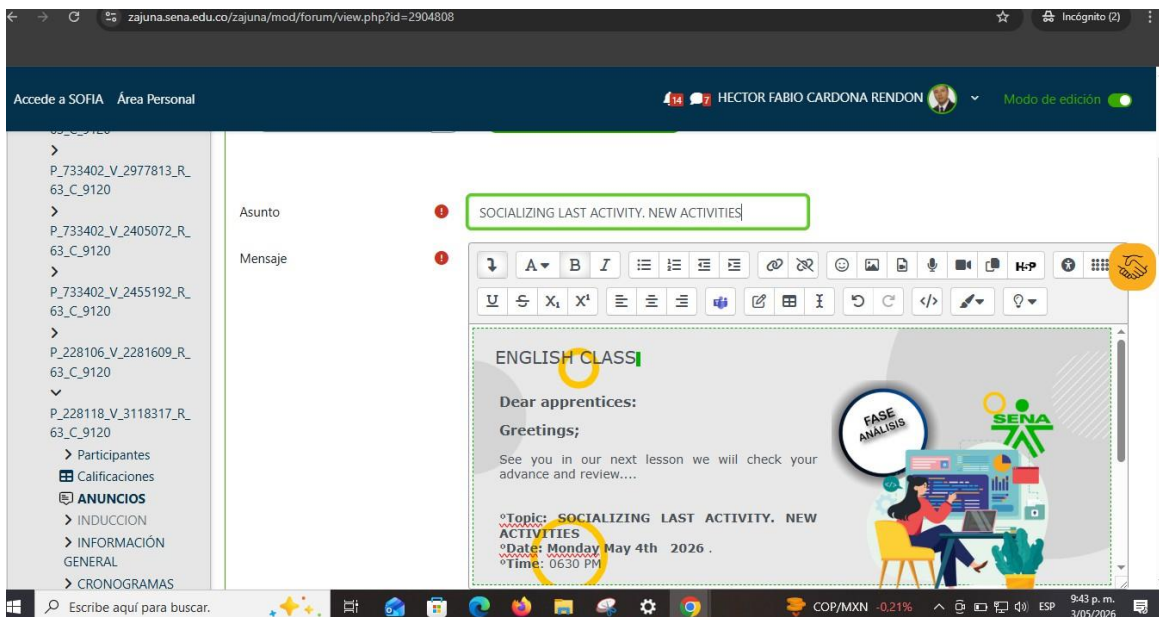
zajuna.sena.edu.co/zajuna/mod/forum/view.php?id=2904808

Incógnito (2)

Accede a SOFIA Área Personal

14 7 HECTOR FABIO CARDONA RENDON

Modo de edición

P_733402_V_2977813_R_63_C_9120

P_733402_V_2405072_R_63_C_9120

P_733402_V_2455192_R_63_C_9120

P_228106_V_2281609_R_63_C_9120

P_228118_V_3118317_R_63_C_9120

Participantes

Calificaciones

ANUNCIOS

INDUCCION

INFORMACIÓN GENERAL

CRONOGRAMAS

Asunto

SOCIALIZING LAST ACTIVITY. NEW ACTIVITIES

Mensaje

ENGLISH CLASS

Dear apprentices:

Greetings;

See you in our next lesson we wiil check your advance and review....

°Topic: SOCIALIZING LAST ACTIVITY. NEW ACTIVITIES
°Date: Monday May 4th 2026 .
°Time: 0630 PM

FASE ANÁLISIS

SENA

Escribe aquí para buscar.

COP/MXN -0,21%

ESP

9:43 p. m.
3/05/2026